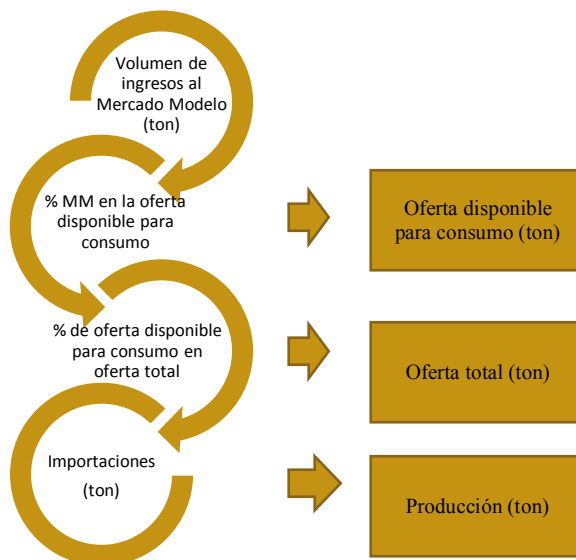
Volumen de ingresos al Mercado Modelo (ton)

% MM en la oferta disponible para consumo

% de oferta disponible para consumo en oferta total

Importaciones (ton)

Oferta disponible para consumo (ton)

Oferta total (ton)

Producción (ton)